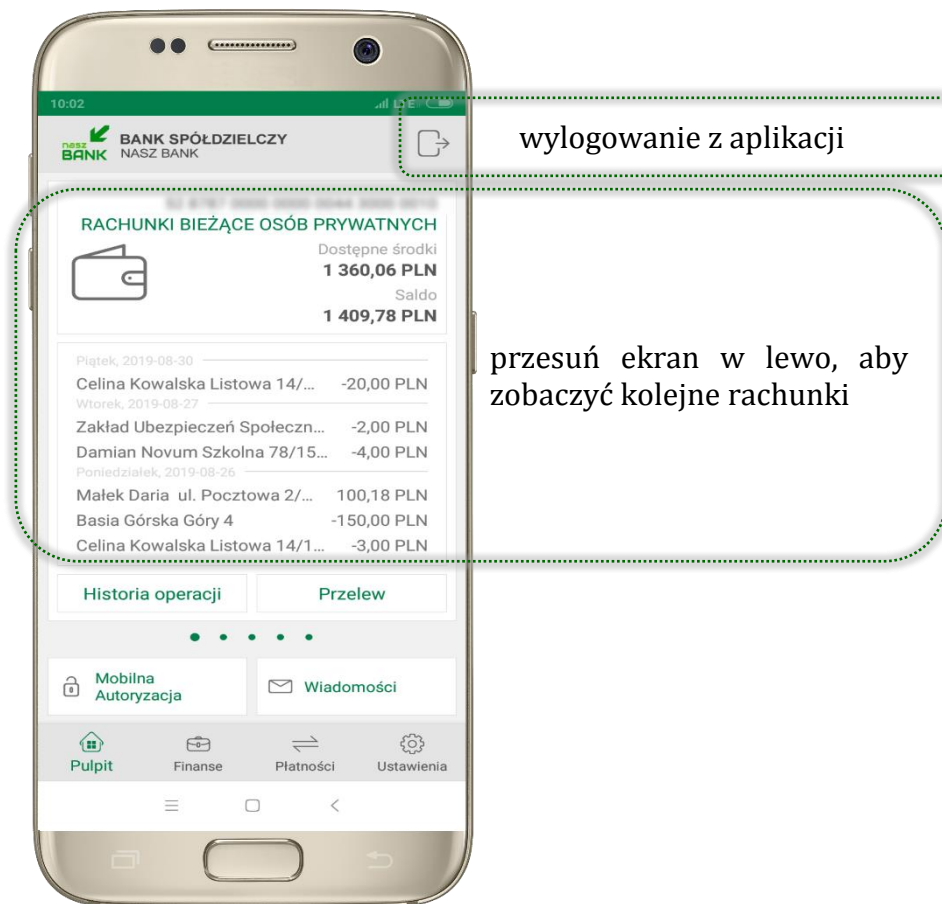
10:02

nasz BANK BANK SPÓŁDZIELCZY NASZ BANK

wylogowanie z aplikacji

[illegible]

RACHUNKI BIEŻĄCE OSÓB PRYWATNYCH

Dostępne środki
1 360,06 PLN
Saldo
1 409,78 PLN

Piątek, 2019-08-30
Celina Kowalska Listowa 14/... -20,00 PLN
Wtorek, 2019-08-27
Zakład Ubezpieczeń Społeczn... -2,00 PLN
Damian Novum Szkolna 78/15... -4,00 PLN
Poniedziałek, 2019-08-26
Małek Daria ul. Pocztowa 2/... 100,18 PLN
Basia Górska Góry 4 -150,00 PLN
Celina Kowalska Listowa 14/1... -3,00 PLN

przesuń ekran w lewo, aby zobaczyć kolejne rachunki

Historia operacji
Przelew

Mobilna Autoryzacja
Wiadomości

Pulpit
Finanse
Płatności
Ustawienia